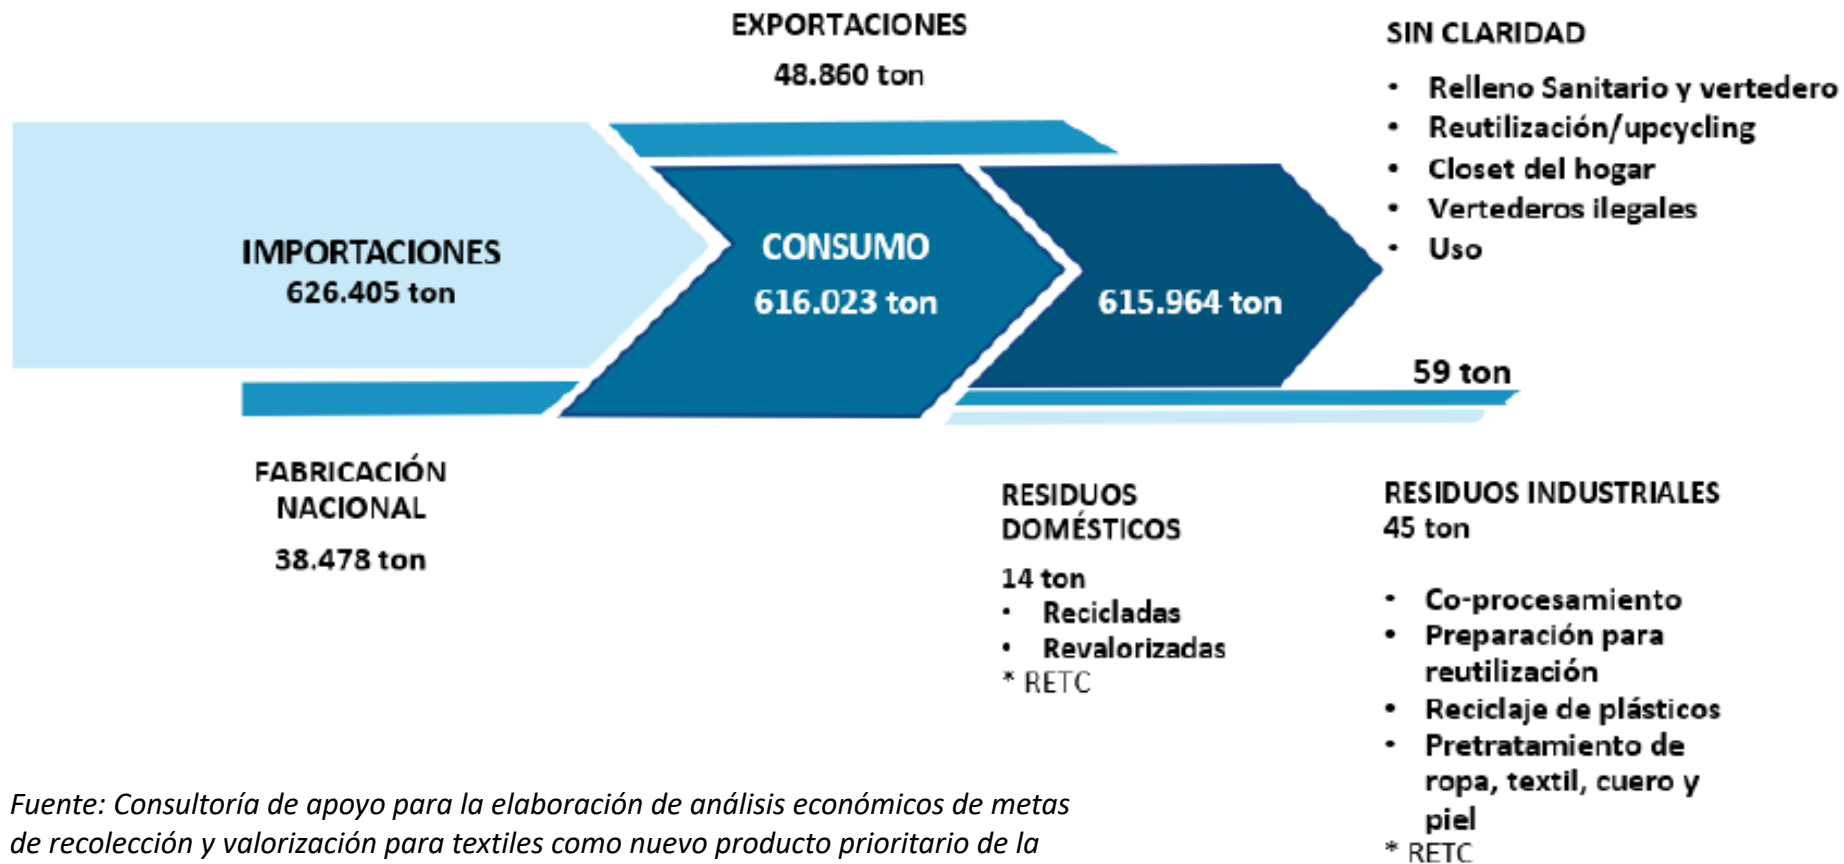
EXPORTACIONES
48.860 ton

SIN CLARIDAD
• Relleno Sanitario y vertedero
• Reutilización/upcycling
• Closet del hogar
• Vertederos ilegales
• Uso

IMPORTACIONES
626.405 ton

CONSUMO
616.023 ton

615.964 ton

59 ton

FABRICACIÓN NACIONAL
38.478 ton

RESIDUOS DOMÉSTICOS
14 ton
• Recicladas
• Revalorizadas
* RETC

RESIDUOS INDUSTRIALES
45 ton
• Co-procesamiento
• Preparación para reutilización
• Reciclaje de plásticos
• Pretratamiento de ropa, textil, cuero y piel
* RETC

Fuente: Consultoría de apoyo para la elaboración de análisis económicos de metas de recolección y valorización para textiles como nuevo producto prioritario de la